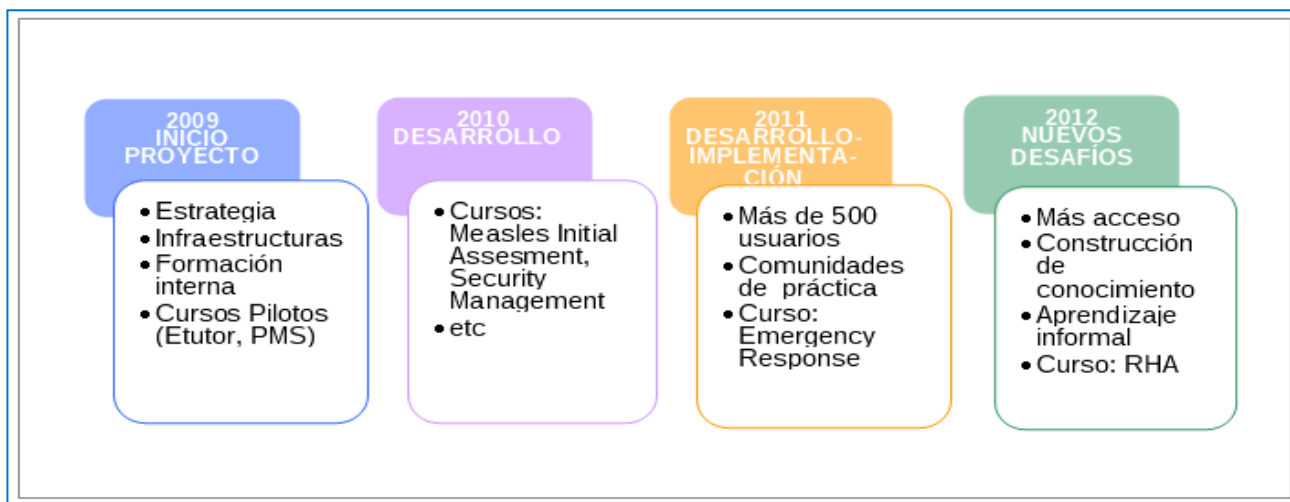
2009
INICIO PROYECTO

- Estrategia
- Infraestructuras
- Formación interna
- Cursos Pilotos (Etutor, PMS)

2010
DESARROLLO

- Cursos: Measles Initial Assesment, Security Management
- etc

2011
DESARROLLO-IMPLEMENTACIÓN

- Más de 500 usuarios
- Comunidades de práctica
- Curso: Emergency Response

2012
NUEVOS DESAFÍOS

- Más acceso
- Construcción de conocimiento
- Aprendizaje informal
- Curso: RHA